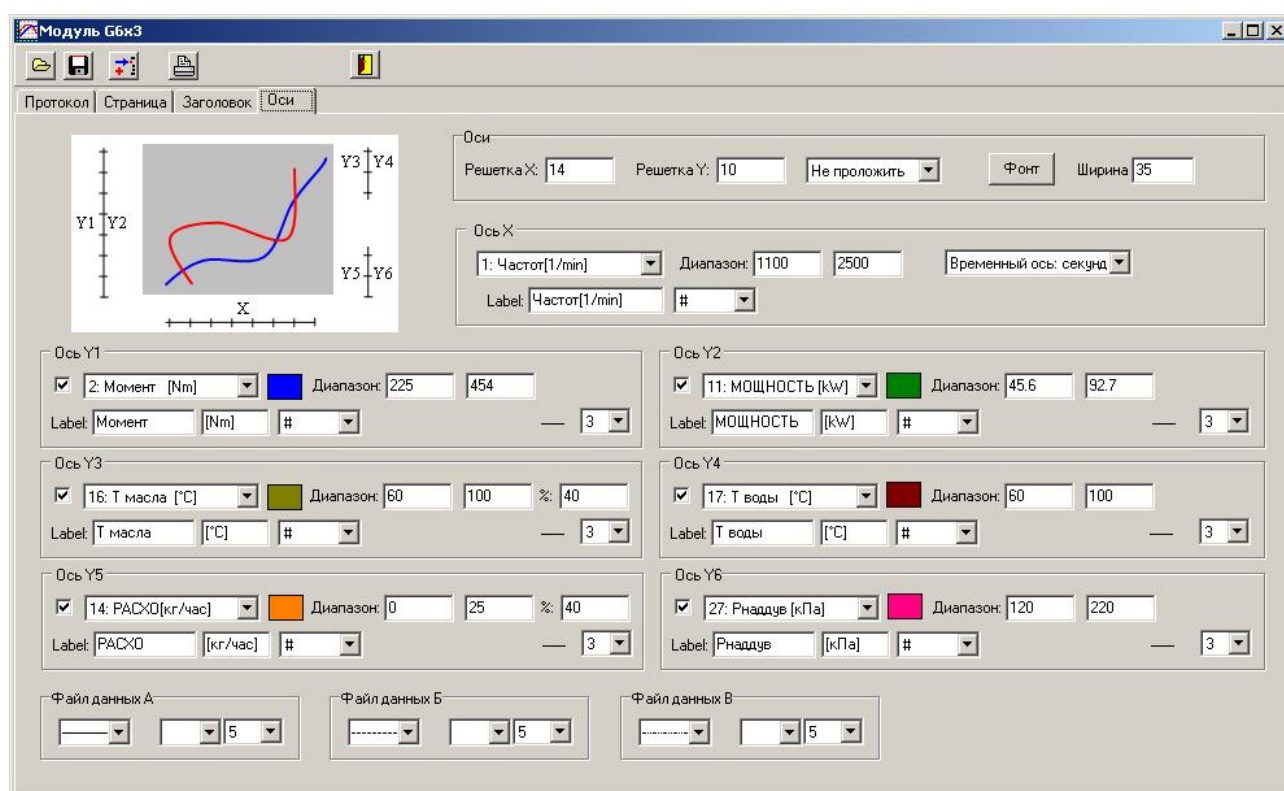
Модуль G6x3

Протокол | Страница | Заголовок | Оси

Y1 Y2
Y3 Y4
Y5 Y6
X

Оси
Решетка X: 14 Решетка Y: 10 Не проложить Фонт Ширина 35

Ось X
1: Частот[1/min] Диапазон: 1100 2500 Временный ось: секунд
Label: Частот[1/min] #

Ось Y1
2: Момент [Nm] Диапазон: 225 454
Label: Момент [Nm] # 3

Ось Y2
11: МОЩНОСТЬ [kW] Диапазон: 45.6 92.7
Label: МОЩНОСТЬ [kW] # 3

Ось Y3
16: Т масла [°C] Диапазон: 60 100 %: 40
Label: Т масла [°C] # 3

Ось Y4
17: Т воды [°C] Диапазон: 60 100
Label: Т воды [°C] # 3

Ось Y5
14: РАСХО[кг/час] Диапазон: 0 25 %: 40
Label: РАСХО [кг/час] # 3

Ось Y6
27: Рнаддув [кПа] Диапазон: 120 220
Label: Рнаддув [кПа] # 3

Файл данных А
5

Файл данных Б
5

Файл данных В
5